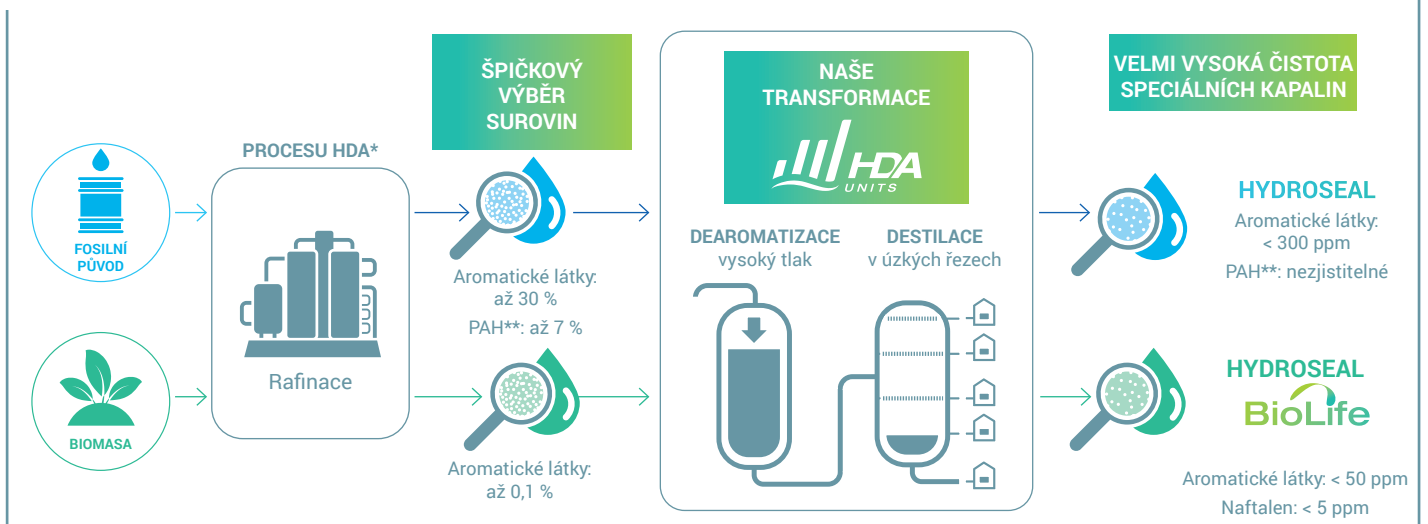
FOSILNÍ PŮVOD

BIOMASA

PROCESU HDA*

Rafinace

ŠPIČKOVÝ VÝBĚR SUROVIN

Aromatické látky: až 30 %

PAH**: až 7 %

Aromatické látky: až 0,1 %

NAŠE TRANSFORMACE

HDA UNITS

DEAROMATIZACE vysoký tlak

DESTILACE v úzkých řezech

VELMI VYSOKÁ ČISTOTA SPECIÁLNÍCH KAPALIN

HYDROSEAL

Aromatické látky: < 300 ppm

PAH**: nezjistitelné

HYDROSEAL

BioLife

Aromatické látky: < 50 ppm

Naftalen: < 5 ppm